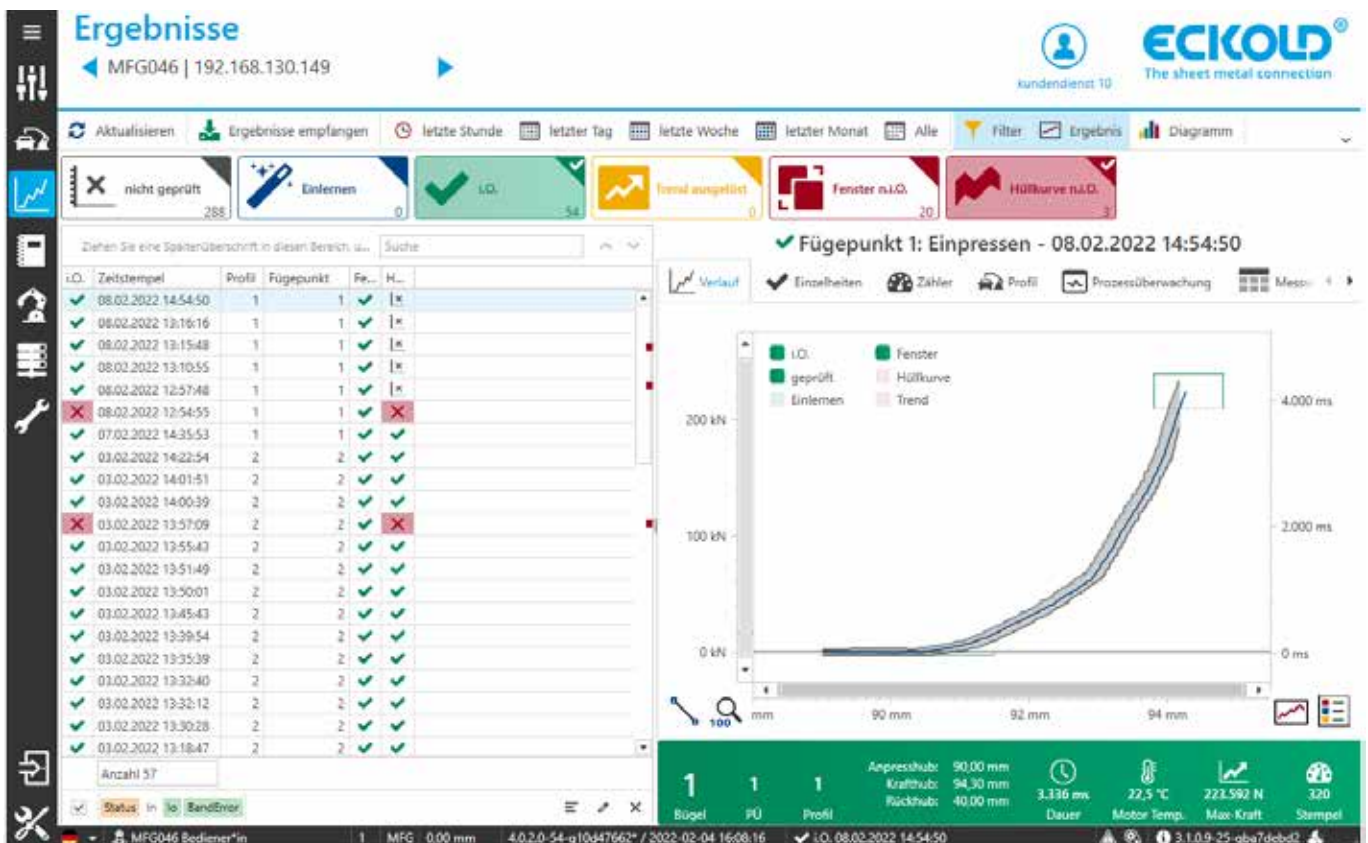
Ergebnisse
MFG046 | 192.168.130.149

kundendienst 10
ECKOLD®
The sheet metal connection

Aktualisieren | Ergebnisse empfangen | letzte Stunde | letzter Tag | letzte Woche | letzter Monat | Alle | Filter | Ergebnis | Diagramm

nicht geprüft 288
Einlernen 0
i.O. 54
Trend ausgelöst 0
Fenster n.i.O. 20
Hüllkurve n.i.O. 3

Ziehen Sie eine Spaltenüberschrift in diesen Bereich, u... Suche

| i.O. | Zeitstempel | Profil | Fügepunkt | Fe... | H... |
|---|---|---|---|---|---|
| ✔ | 08.02.2022 14:54:50 | 1 | 1 | ✔ | |
| ✔ | 08.02.2022 13:16:16 | 1 | 1 | ✔ | |
| ✔ | 08.02.2022 13:15:48 | 1 | 1 | ✔ | |
| ✔ | 08.02.2022 13:10:55 | 1 | 1 | ✔ | |
| ✔ | 08.02.2022 12:57:48 | 1 | 1 | ✔ | |
| ✕ | 08.02.2022 12:54:55 | 1 | 1 | ✔ | ✕ |
| ✔ | 07.02.2022 14:35:53 | 1 | 1 | ✔ | ✔ |
| ✔ | 03.02.2022 14:22:54 | 2 | 2 | ✔ | ✔ |
| ✔ | 03.02.2022 14:01:51 | 2 | 2 | ✔ | ✔ |
| ✔ | 03.02.2022 14:00:39 | 2 | 2 | ✔ | ✔ |
| ✕ | 03.02.2022 13:57:09 | 2 | 2 | ✔ | ✕ |
| ✔ | 03.02.2022 13:55:43 | 2 | 2 | ✔ | ✔ |
| ✔ | 03.02.2022 13:51:49 | 2 | 2 | ✔ | ✔ |
| ✔ | 03.02.2022 13:50:01 | 2 | 2 | ✔ | ✔ |
| ✔ | 03.02.2022 13:45:43 | 2 | 2 | ✔ | ✔ |
| ✔ | 03.02.2022 13:39:54 | 2 | 2 | ✔ | ✔ |
| ✔ | 03.02.2022 13:35:39 | 2 | 2 | ✔ | ✔ |
| ✔ | 03.02.2022 13:32:40 | 2 | 2 | ✔ | ✔ |
| ✔ | 03.02.2022 13:32:12 | 2 | 2 | ✔ | ✔ |
| ✔ | 03.02.2022 13:30:28 | 2 | 2 | ✔ | ✔ |
| ✔ | 03.02.2022 13:18:47 | 2 | 2 | ✔ | ✔ |

Anzahl 57
Status In Io BandError

✔ Fügepunkt 1: Einpressen - 08.02.2022 14:54:50

Verlauf | Einzelheiten | Zähler | Profil | Prozessüberwachung | Messo

i.O. | Fenster | geprüft | Hüllkurve | Einlernen | Trend

200 kN
100 kN
0 kN
4.000 ms
2.000 ms
0 ms
mm 90 mm 92 mm 94 mm

1 Bügel | 1 PÜ | 1 Profil | Anpresshub: 90,00 mm Krafthub: 94,30 mm Rückhub: 40,00 mm | 3.336 ms Dauer | 22,5 °C Motor Temp. | 223.592 N Max-Kraft | 320 Stempel

MFG046 Bediener*in | 1 | MFG 0.00 mm | 4.0.2.0-54-g10d47662* / 2022-02-04 16:08:16 | ✔ i.O. 08.02.2022 14:54:50 | 3.1.0.9-25-gba7debd2